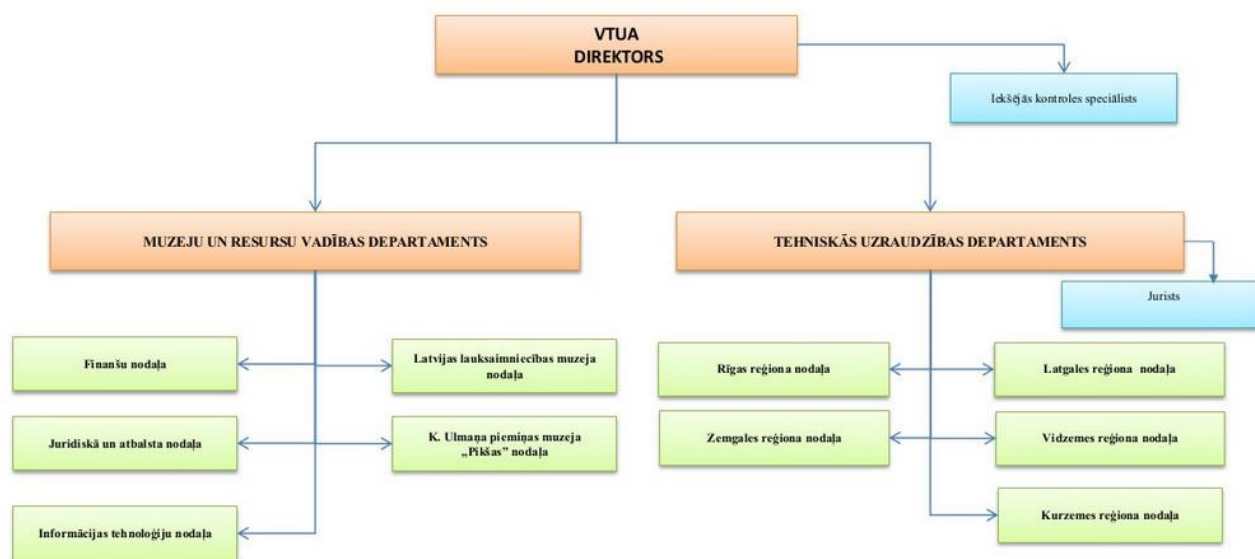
VTUA
DIREKTORS

Iekšējās kontroles speciālists

MUZEJU UN RESURSU VADĪBAS DEPARTAMENTS

TEHNISKĀS UZRAUDZĪBAS DEPARTAMENTS

Jurists

Finanšu nodaļa

Latvijas lauksaimniecības muzeja nodaļa

Juridiskā un atbalsta nodaļa

K. Ulmaņa piemiņas muzeja „Pikšas" nodaļa

Informācijas tehnoloģiju nodaļa

Rīgas reģiona nodaļa

Latgales reģiona nodaļa

Zemgales reģiona nodaļa

Vidzemes reģiona nodaļa

Kurzemes reģiona nodaļa